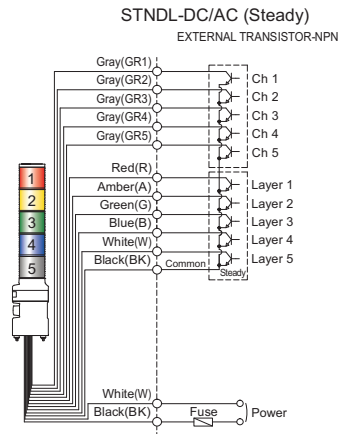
STNDL-DC/AC (Steady)
EXTERNAL TRANSISTOR-NPN

Gray(GR1)
Gray(GR2)
Gray(GR3)
Gray(GR4)
Gray(GR5)
Ch 1
Ch 2
Ch 3
Ch 4
Ch 5

1
2
3
4
5

Red(R)
Amber(A)
Green(G)
Blue(B)
White(W)
Black(BK)
Common
Layer 1
Layer 2
Layer 3
Layer 4
Layer 5
Steady

White(W)
Black(BK)
Fuse
Power